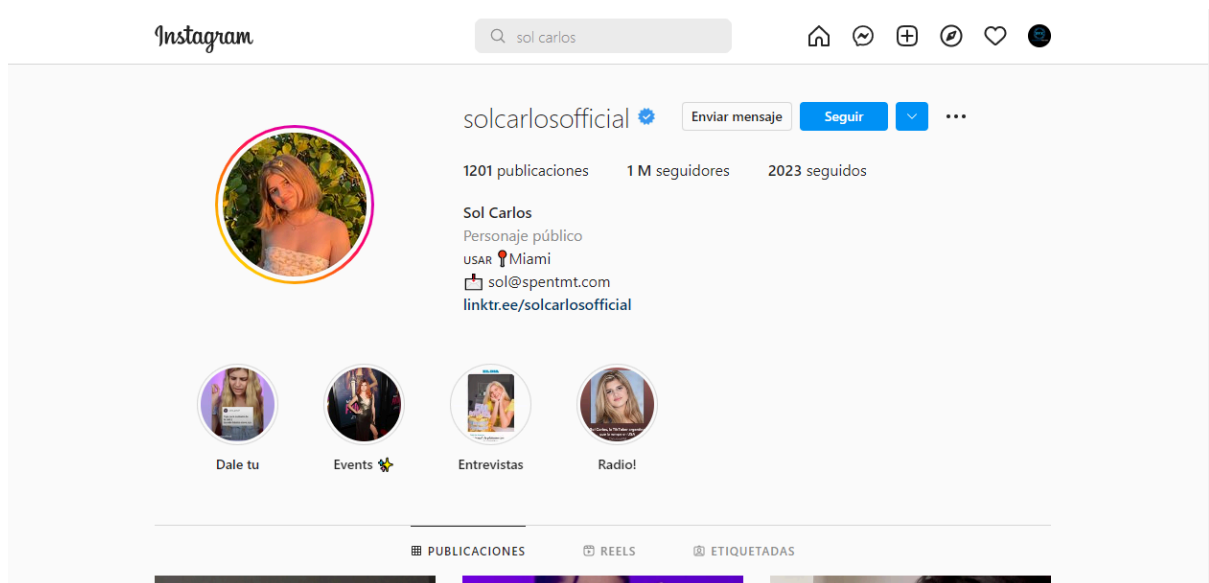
Instagram

sol carlos

solcarlosofficial

Enviar mensaje

Seguir

1201 publicaciones 1 M seguidores 2023 seguidos

Sol Carlos
Personaje público
USA 📍Miami
📩 sol@spentmt.com
linktr.ee/solcarlosofficial

Dale tu

Events ✨

Entrevistas

Radio!

PUBLICACIONES

REELS

ETIQUETADAS